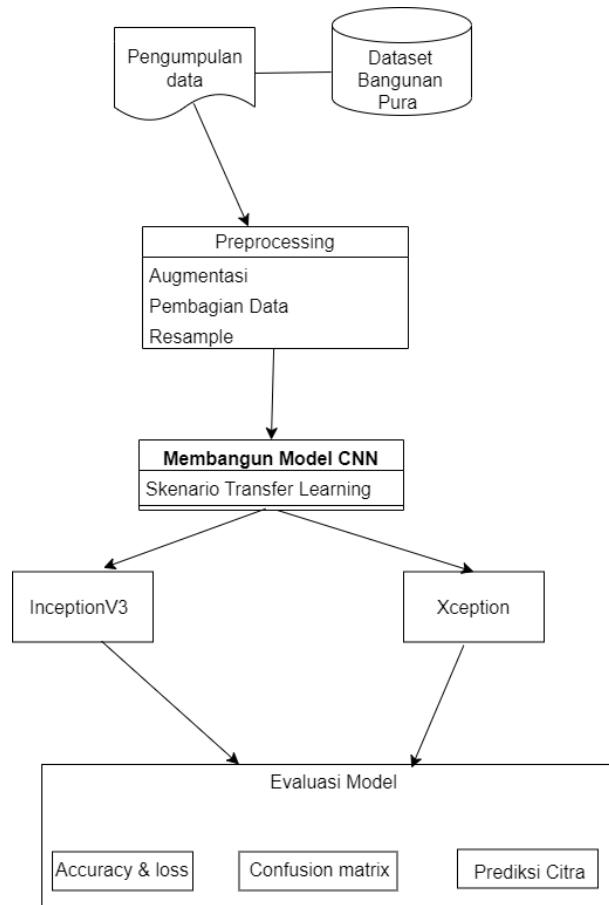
Pengumpulan data

Dataset Bangunan Pura

Preprocessing

Augmentasi

Pembagian Data

Resample

**Membangun Model CNN**

Skenario Transfer Learning

InceptionV3

Xception

Evaluasi Model

Accuracy & loss

Confusion matrix

Prediksi Citra